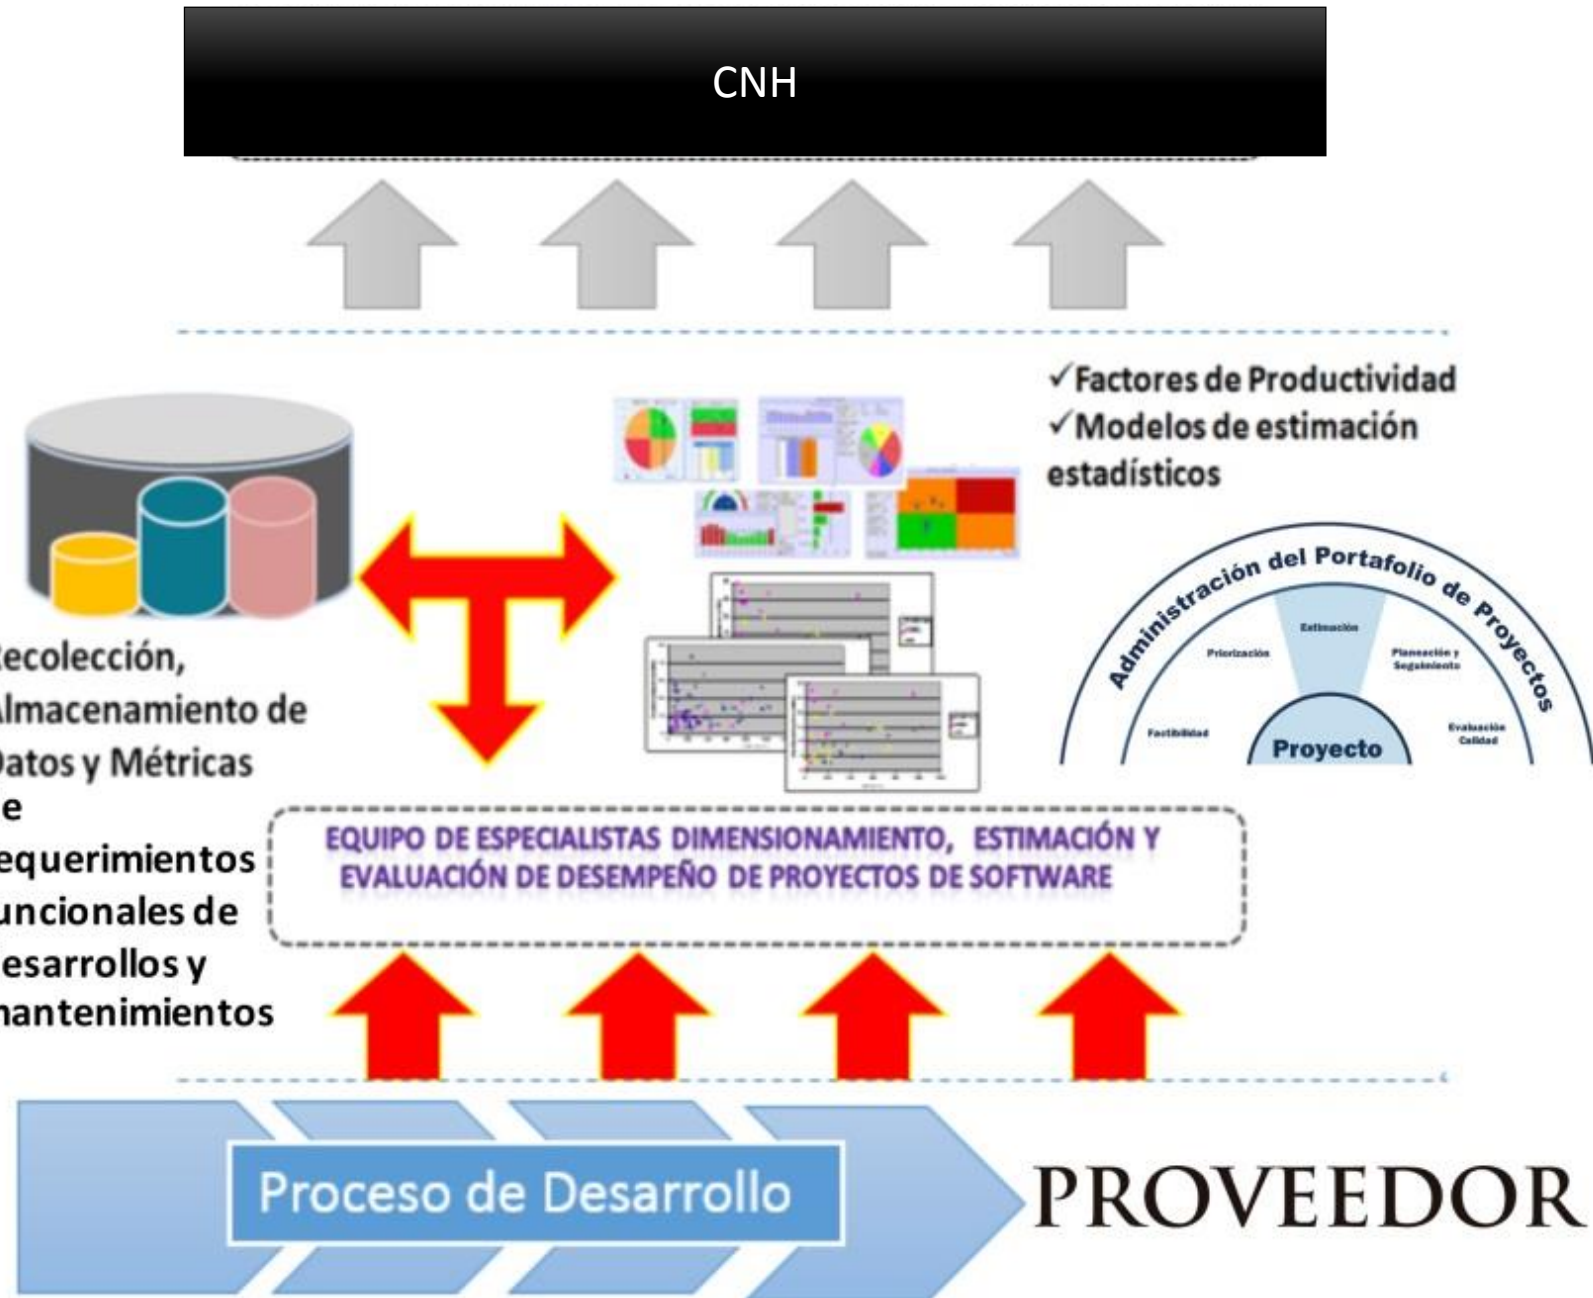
CNH

✓Factores de Productividad
✓Modelos de estimación estadísticos

ecolección, lmacenamiento de atos y Métricas e equerimientos uncionales de esarrollos y nantenimientos

Administración del Portafolio de Proyectos

Estimación

Priorización

Planeación y Seguimiento

Factibilidad

Evaluación Calidad

Proyecto

EQUIPO DE ESPECIALISTAS DIMENSIONAMIENTO, ESTIMACIÓN Y EVALUACIÓN DE DESEMPEÑO DE PROYECTOS DE SOFTWARE

Proceso de Desarrollo

PROVEEDOR